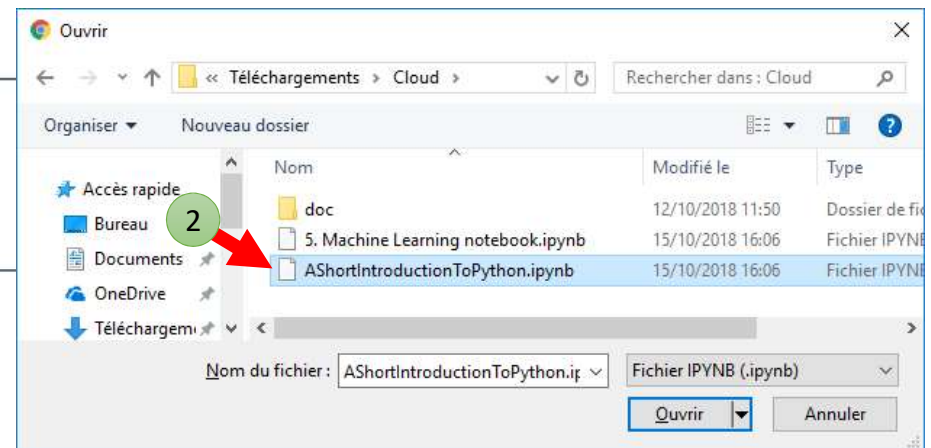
Ouvrir

« Téléchargements › Cloud ›

Rechercher dans : Cloud

Organiser ▾ Nouveau dossier

Accès rapide
Bureau
Documents
OneDrive
Téléchargem

2

| Nom | Modifié le | Type |
|---|---|---|
| doc | 12/10/2018 11:50 | Dossier de fic |
| 5. Machine Learning notebook.ipynb | 15/10/2018 16:06 | Fichier IPYNE |
| AShortIntroductionToPython.ipynb | 15/10/2018 16:06 | Fichier IPYNE |

Nom du fichier : AShortIntroductionToPython.ip

Fichier IPYNB (.ipynb)

Ouvrir

Annuler